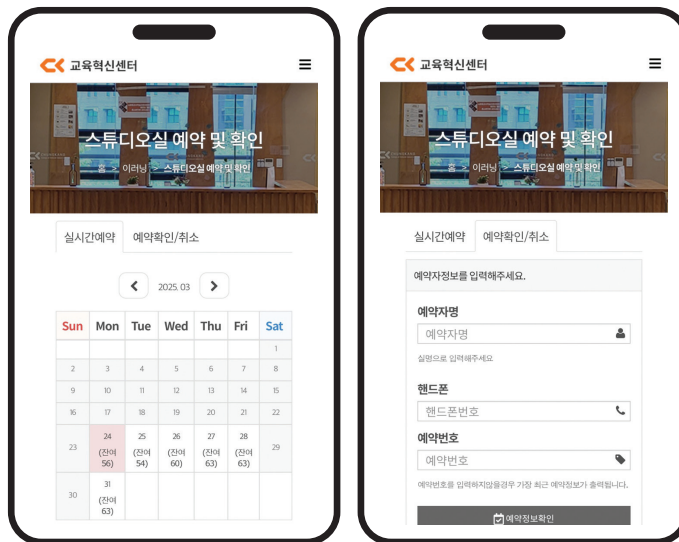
교육혁신센터

스튜디오실 예약 및 확인

홈 > 이러닝 > 스튜디오실 예약 및 확인

실시간예약 예약확인/취소

2025. 03

| Sun | Mon | Tue | Wed | Thu | Fri | Sat |
|---|---|---|---|---|---|---|
| | | | | | | 1 |
| 2 | 3 | 4 | 5 | 6 | 7 | 8 |
| 9 | 10 | 11 | 12 | 13 | 14 | 15 |
| 16 | 17 | 18 | 19 | 20 | 21 | 22 |
| 23 | 24 (잔여 56) | 25 (잔여 54) | 26 (잔여 60) | 27 (잔여 63) | 28 (잔여 63) | 29 |
| 30 | 31 (잔여 63) | | | | | |

교육혁신센터

스튜디오실 예약 및 확인

홈 > 이러닝 > 스튜디오실 예약 및 확인

실시간예약 예약확인/취소

예약자정보를 입력해주세요.

예약자명

예약자명

실명으로 입력해주세요

핸드폰

핸드폰번호

예약번호

예약번호

예약번호를 입력하지않을경우 가장 최근 예약정보가 출력됩니다.

예약정보확인